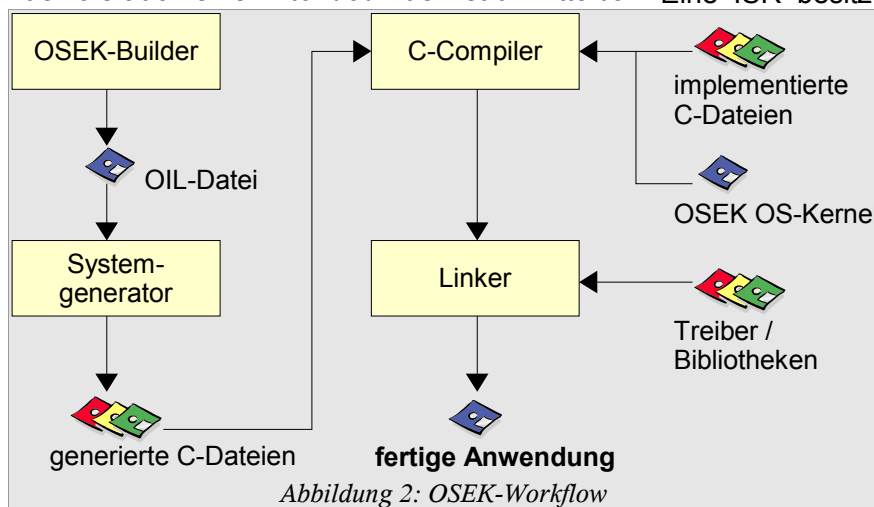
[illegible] Eine ISR besitz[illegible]

OSEK-Builder

OIL-Datei

System-generator

generierte C-Dateien

C-Compiler

implementierte C-Dateien

OSEK OS-Kerne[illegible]

Linker

Treiber / Bibliotheken

**fertige Anwendung**

*Abbildung 2: OSEK-Workflow*